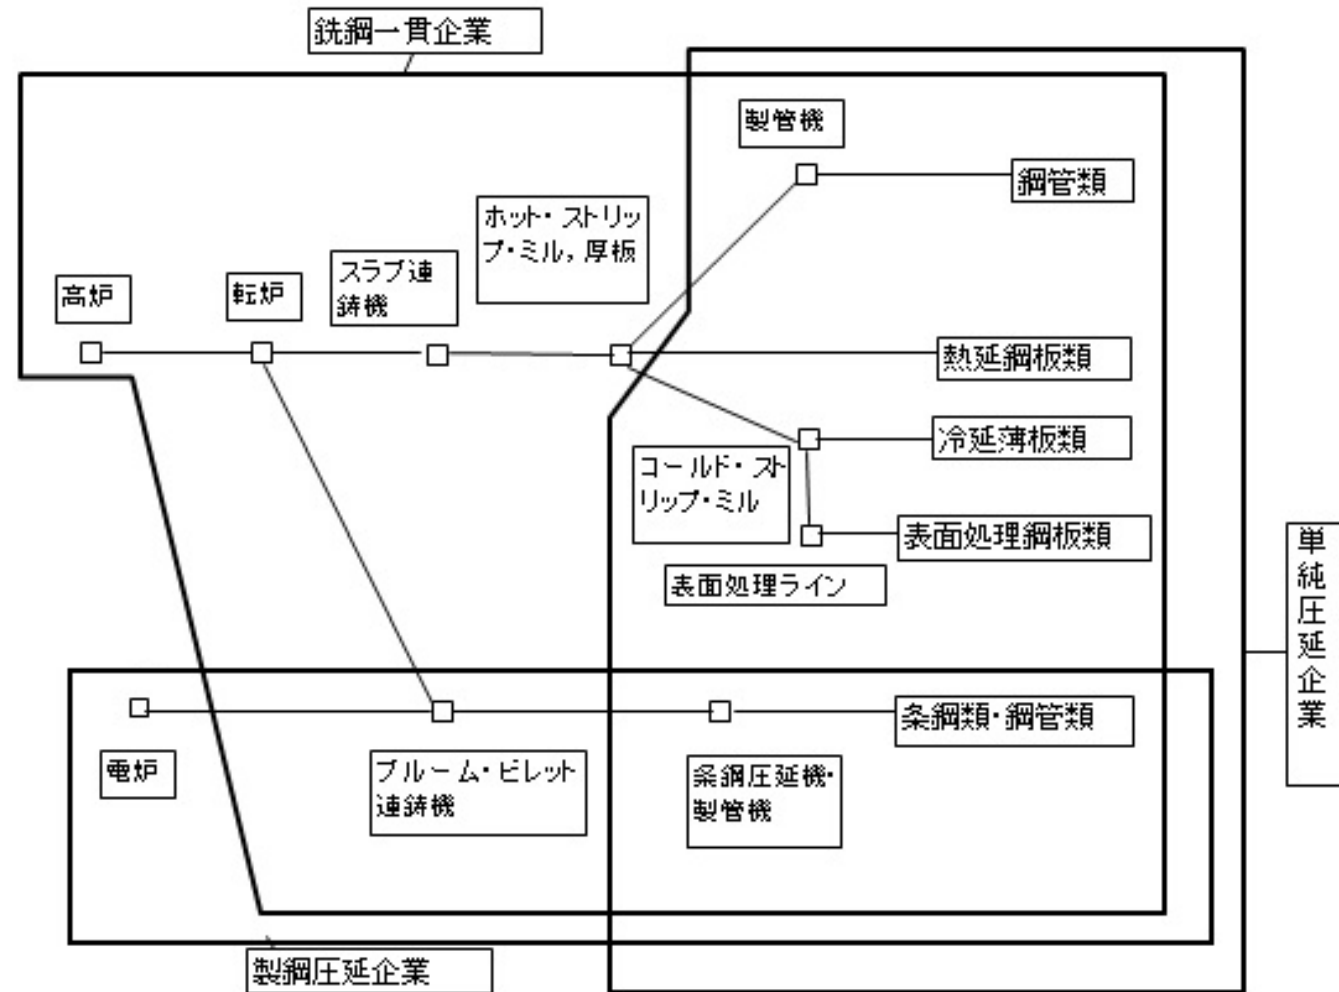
銑鋼一貫企業

製管機

鋼管類

ホット・ストリップ・ミル，厚板

高炉

転炉

スラブ連鋳機

熱延鋼板類

冷延薄板類

コールド・ストリップ・ミル

表面処理鋼板類

表面処理ライン

単純圧延企業

条鋼類・鋼管類

電炉

ブルーム・ビレット連鋳機

条鋼圧延機・製管機

製鋼圧延企業